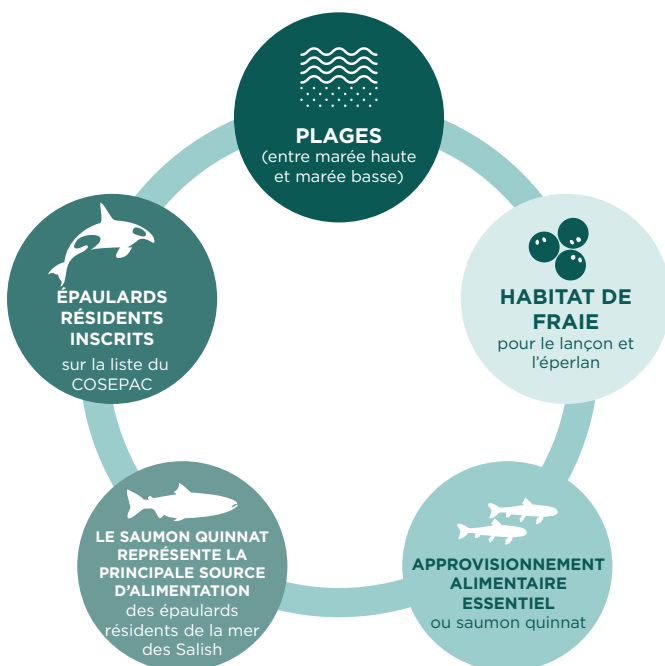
PLAGES
(entre marée haute et marée basse)

HABITAT DE FRAIE
pour le lançon et l'éperlan

APPROVISIONNEMENT ALIMENTAIRE ESSENTIEL
ou saumon quinnat

LE SAUMON QUINNAT REPRÉSENTE LA PRINCIPALE SOURCE D'ALIMENTATION
des épaulards résidents de la mer des Salish

ÉPAULARDS RÉSIDENTS INSCRITS
sur la liste du COSEPAC